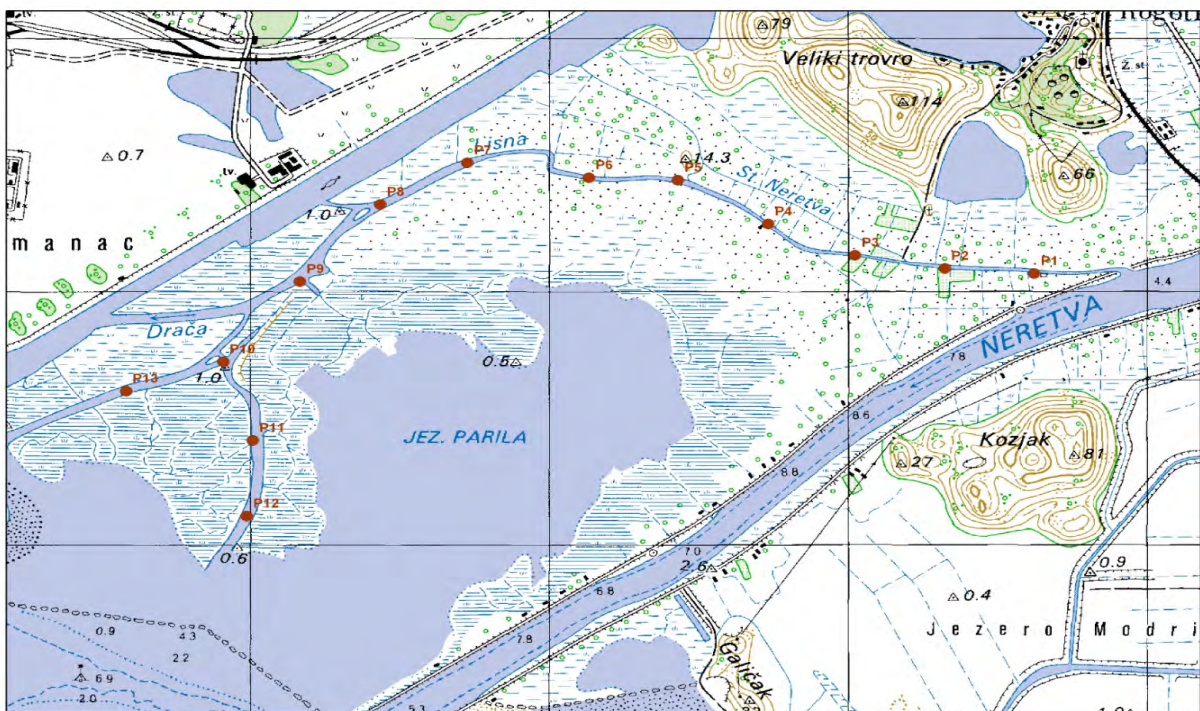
Ž. st.
79
Rogoti
Veliki trovro
Ž. st.
114
0.7
tv.
Lisna
P7
P6
P5
4.3
St. Neretva
66
P8
1.0
P4
manac
P3
P2
P1
4.4
P9
NERETVA
Drača
P10
0.5
7.8
P13
1.0
JEZ. PARILA
P11
8.6
Kozjak
27
81
8.8
P12
0.6
7.0
2.6
0.9
6.8
0.4
0.9
4.3
Jezero Modri
2.2
7.8
6.9
2.0
Galičak
5.3
1.0